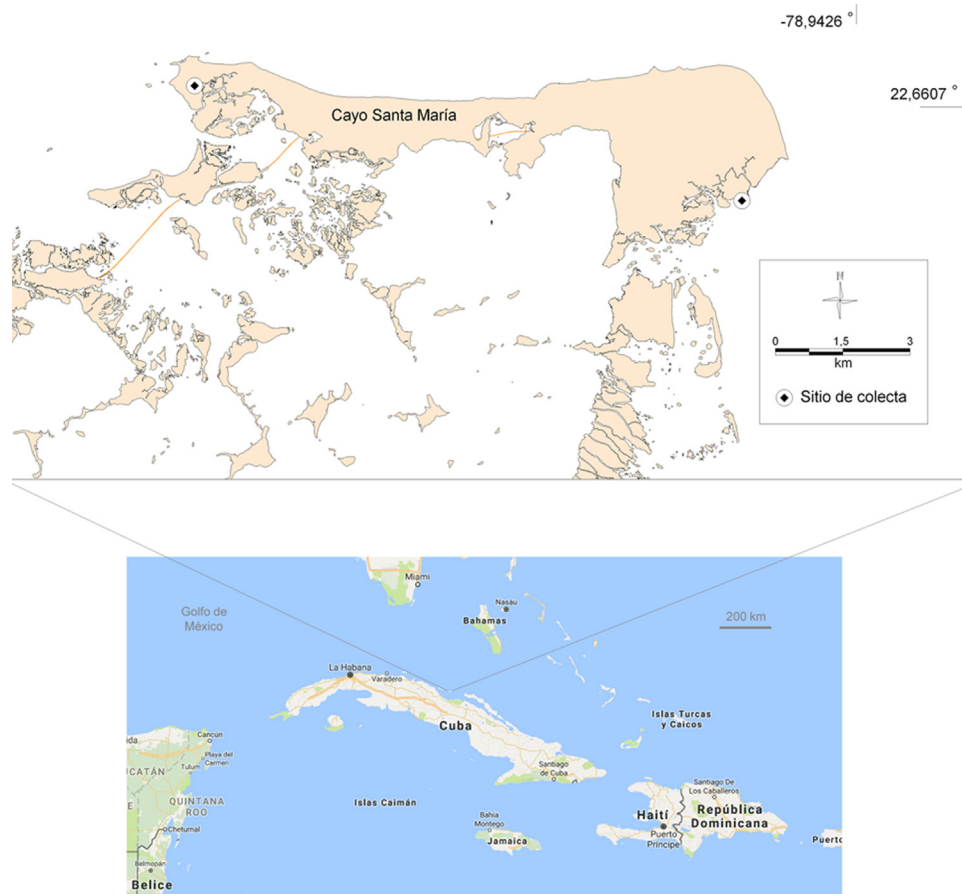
-78,9426 °

22,6607 °

Cayo Santa María

N

0 1,5 3
km

Sitio de colecta

Golfo de México

Miami

Nasau

Bahamas

200 km

La Habana

Varadero

Cuba

Islas Turcas y Caicos

Cancún

Playa del Carmen

Tulum

ida

CATÁN

QUINTANA ROO

Chetumal

Belmopán

Belice

Islas Caimán

Santiago de Cuba

Bahía Montego

Jamaica

Santiago De Los Caballeros

Haití

República Dominicana

Puerto Príncipe

Puerto